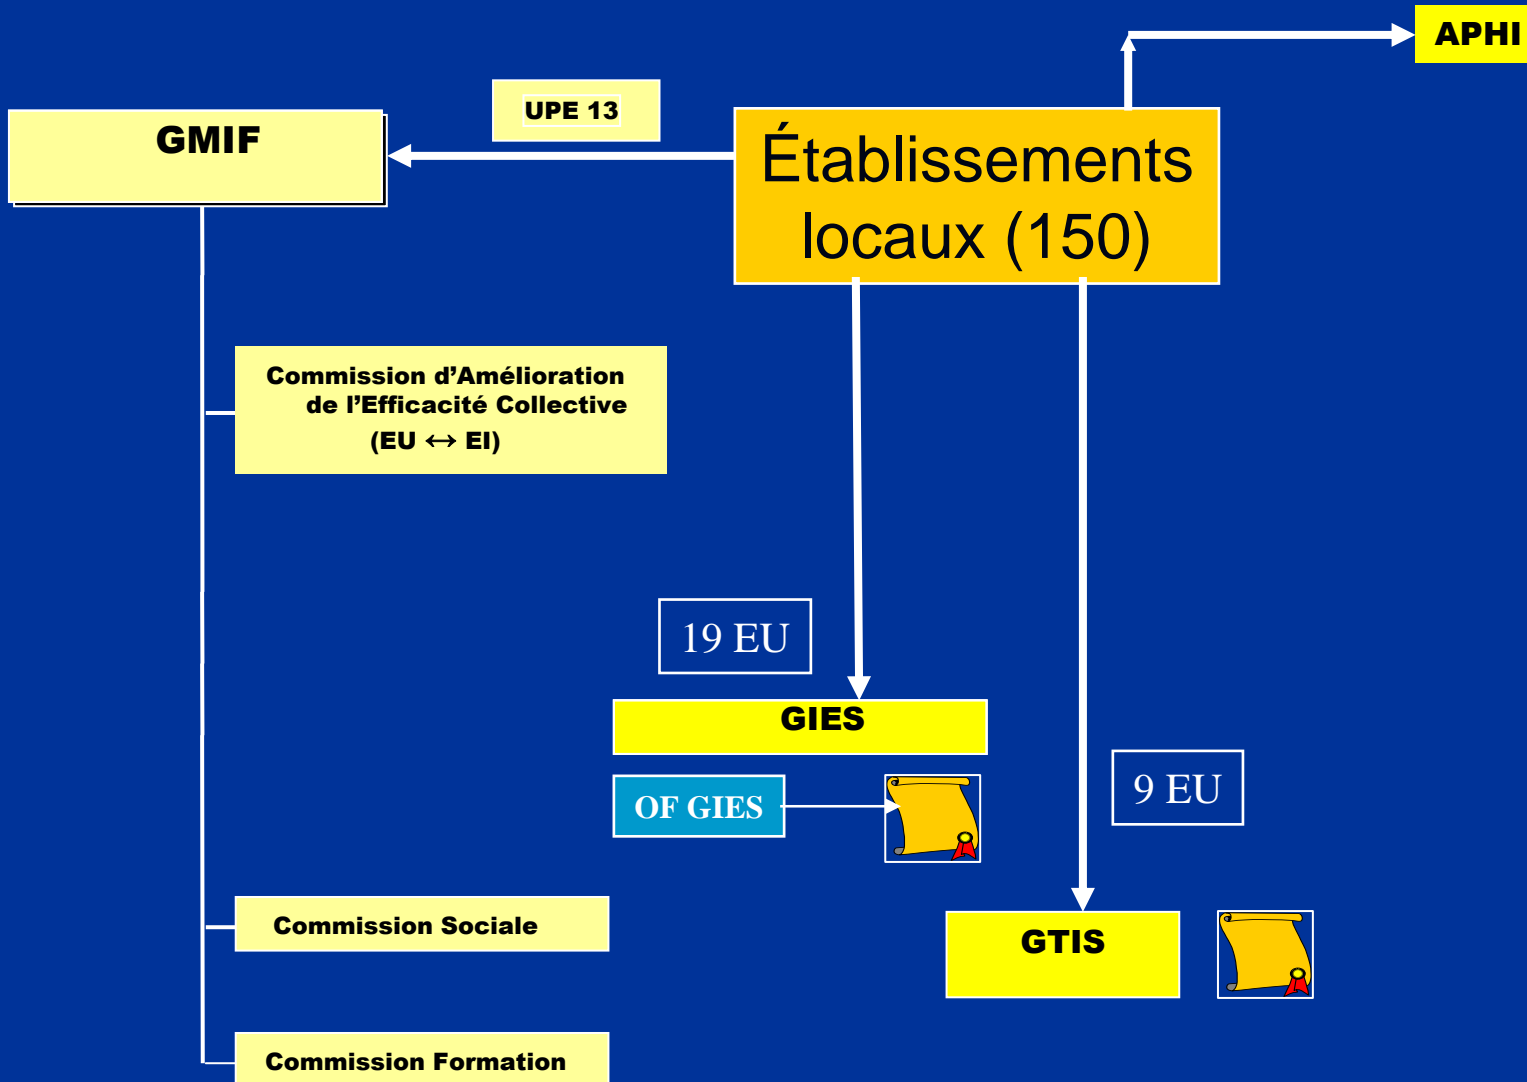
APHI

UPE 13

GMIF

Établissements locaux (150)

Commission d’Amélioration de l’Efficacité Collective (EU $\leftrightarrow$ EI)

19 EU

GIES

OF GIES

9 EU

Commission Sociale

GTIS

Commission Formation